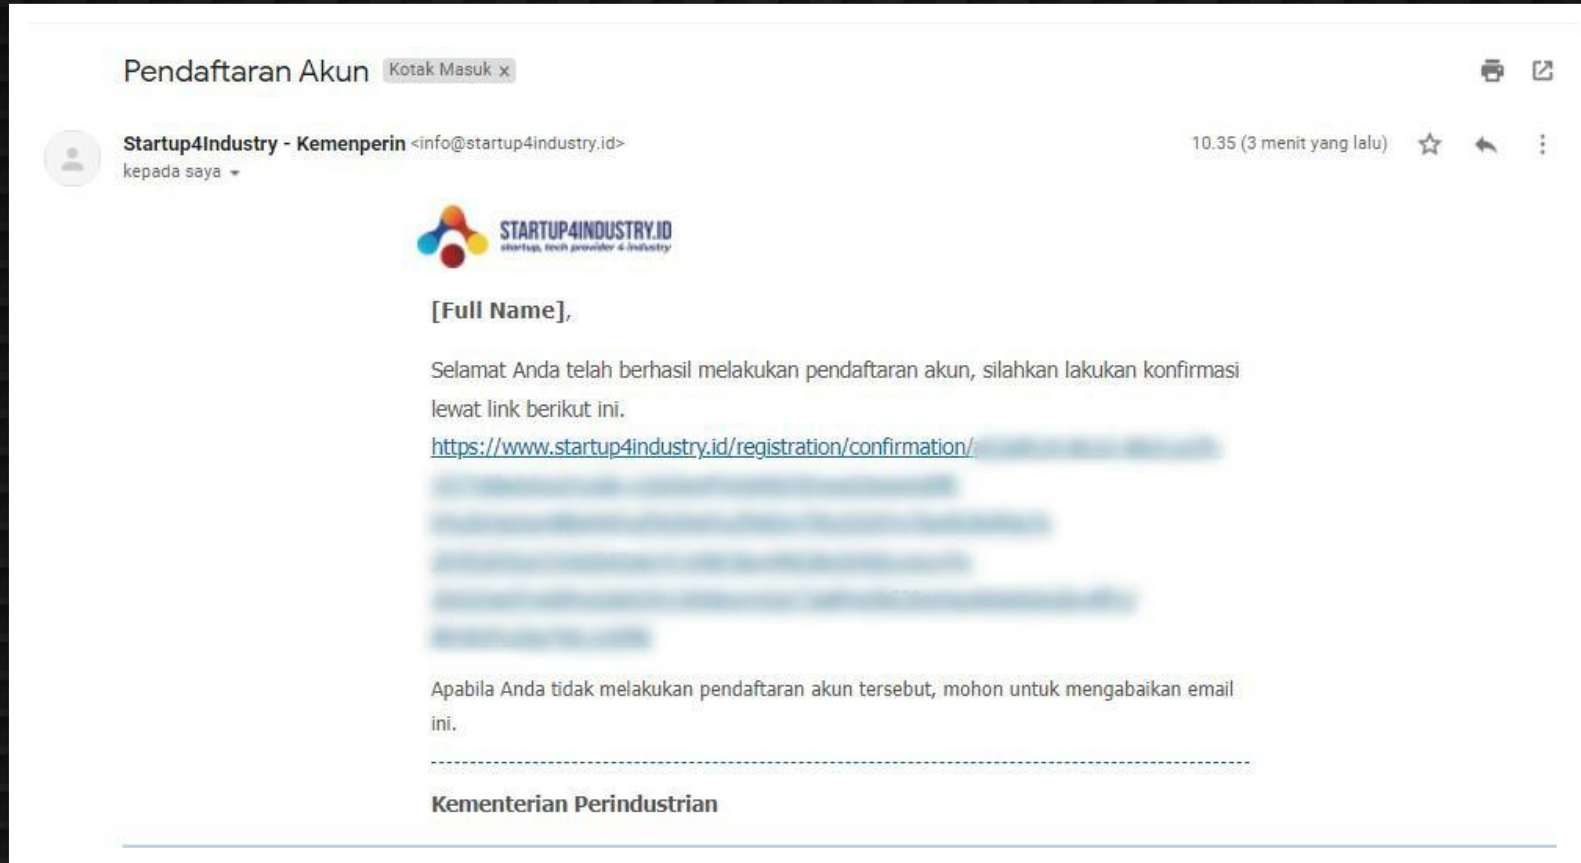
Pendaftaran Akun Kotak Masuk ×

Startup4Industry - Kemenperin <info@startup4industry.id>
kepada saya

10.35 (3 menit yang lalu)

STARTUP4INDUSTRY.ID
startup, tech provider 4 industry

[Full Name],

Selamat Anda telah berhasil melakukan pendaftaran akun, silahkan lakukan konfirmasi lewat link berikut ini.
https://www.startup4industry.id/registration/confirmation/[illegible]

Apabila Anda tidak melakukan pendaftaran akun tersebut, mohon untuk mengabaikan email ini.

Kementerian Perindustrian